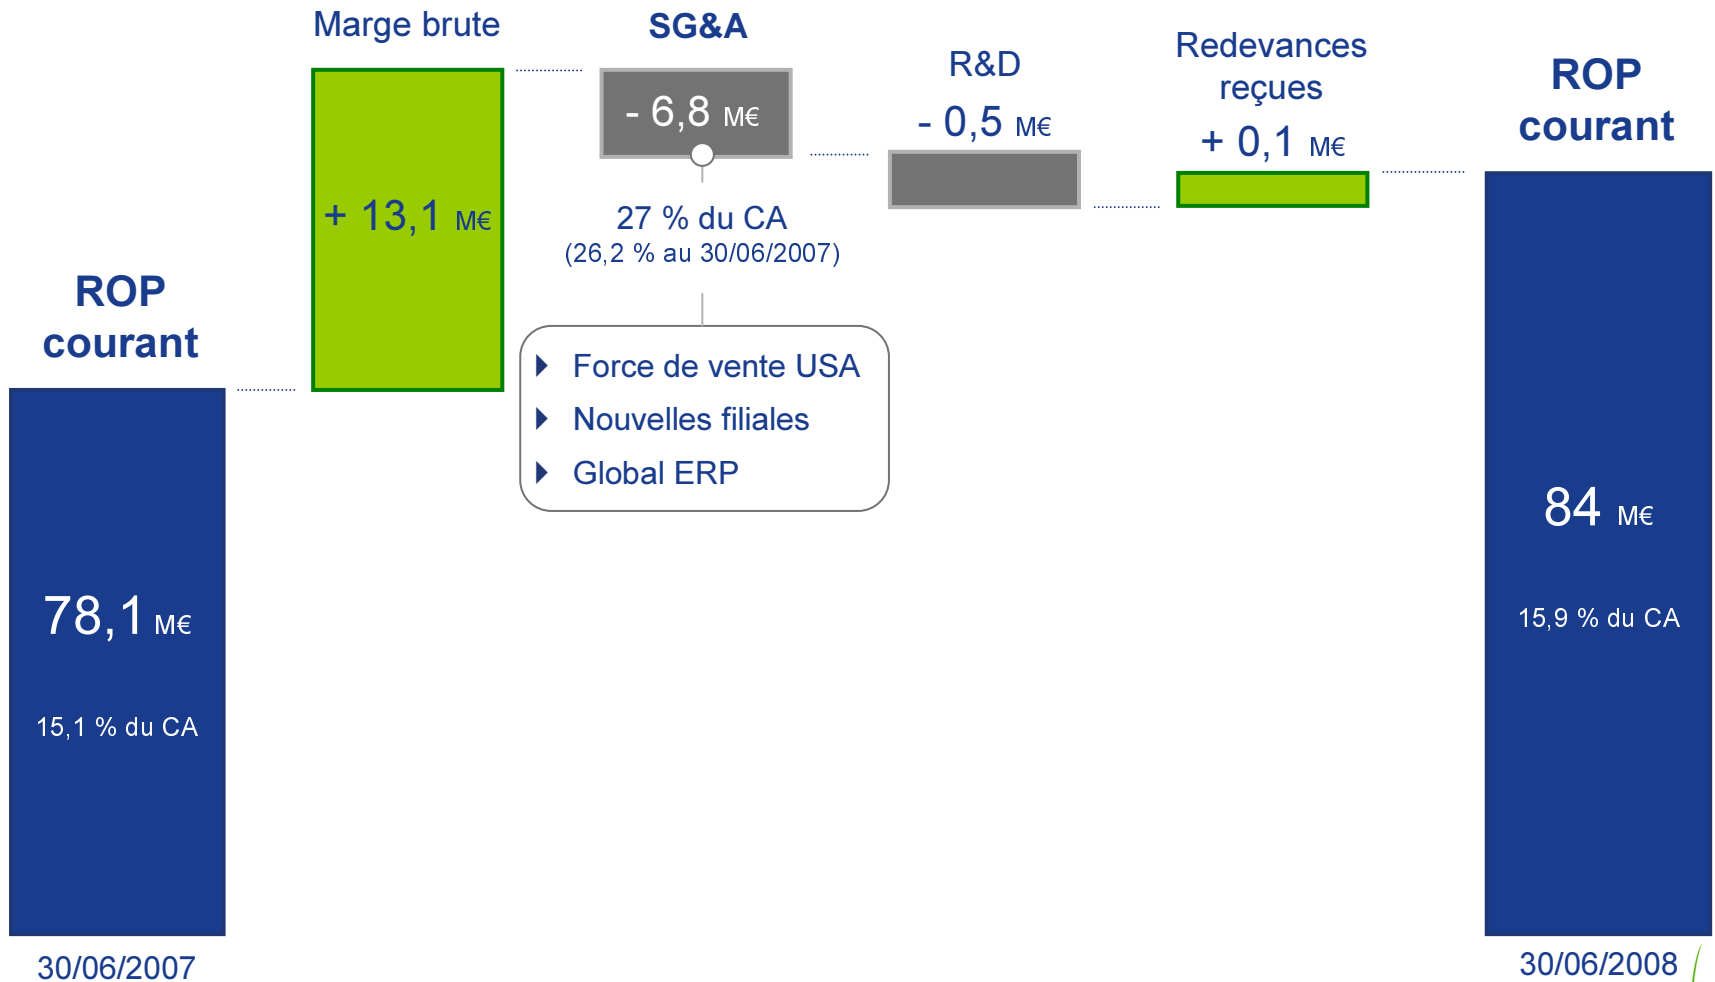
ROP courant

78,1 M€

15,1 % du CA

30/06/2007

Marge brute

+ 13,1 M€

SG&A

- 6,8 M€

27 % du CA
(26,2 % au 30/06/2007)

Force de vente USA
Nouvelles filiales
Global ERP

R&D

- 0,5 M€

Redevances reçues

+ 0,1 M€

ROP courant

84 M€

15,9 % du CA

30/06/2008